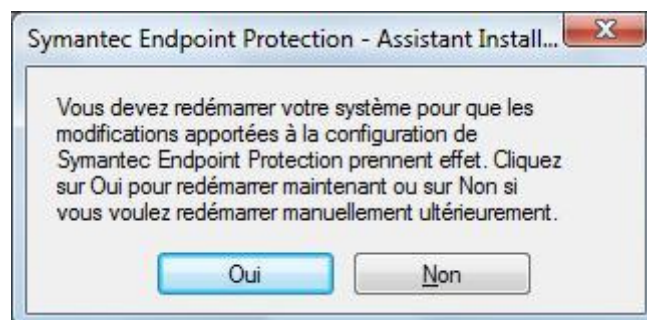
Symantec Endpoint Protection - Assistant Install...

Vous devez redémarrer votre système pour que les modifications apportées à la configuration de Symantec Endpoint Protection prennent effet. Cliquez sur Oui pour redémarrer maintenant ou sur Non si vous voulez redémarrer manuellement ultérieurement.

Oui

Non